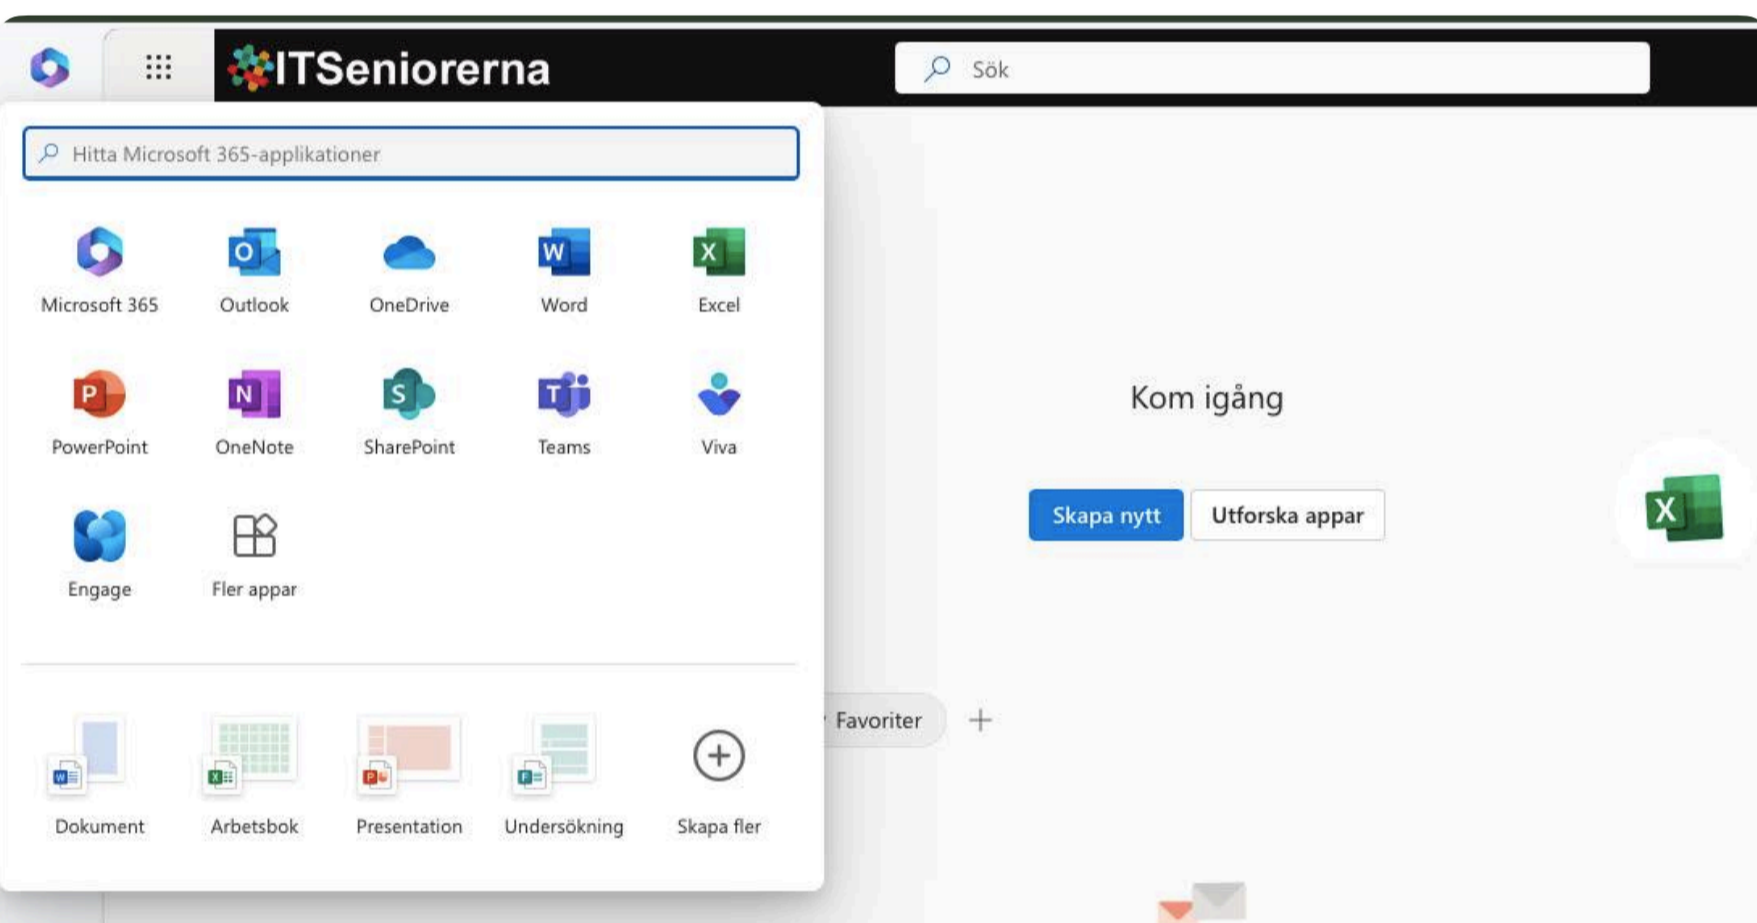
ITSeniorerna

Sök

Hitta Microsoft 365-applikationer

Microsoft 365 Outlook OneDrive Word Excel

PowerPoint OneNote SharePoint Teams Viva

Engage Fler appar

Dokument Arbetsbok Presentation Undersökning Skapa fler

Kom igång

Skapa nytt Utforska appar

Favoriter +